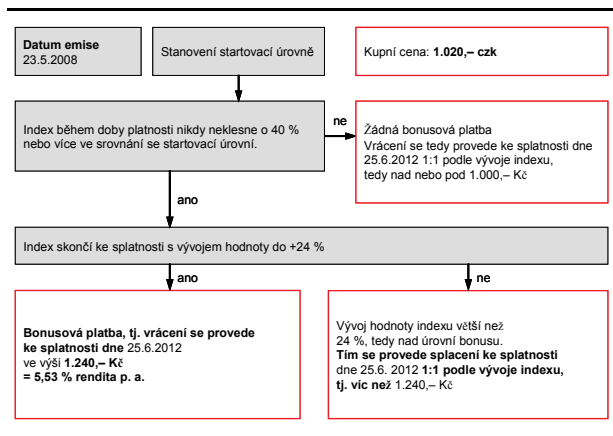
Datum emise
23.5.2008

Stanovení startovací úrovně

Kupní cena: 1.020,– czk

Index během doby platnosti nikdy neklesne o 40 % nebo více ve srovnání se startovací úrovní.

ne

Žádná bonusová platba
Vrácení se tedy provede ke splatnosti dne 25.6.2012 1:1 podle vývoje indexu, tedy nad nebo pod 1.000,– Kč

ano

Index skončí ke splatnosti s vývojem hodnoty do +24 %

ano

ne

Bonusová platba, tj. vrácení se provede ke splatnosti dne 25.6.2012 ve výši 1.240,– Kč
= 5,53 % rendita p. a.

Vývoj hodnoty indexu větší než 24 %, tedy nad úrovní bonusu.
Tím se provede splacení ke splatnosti dne 25.6. 2012 1:1 podle vývoje indexu, tj. víc než 1.240,– Kč